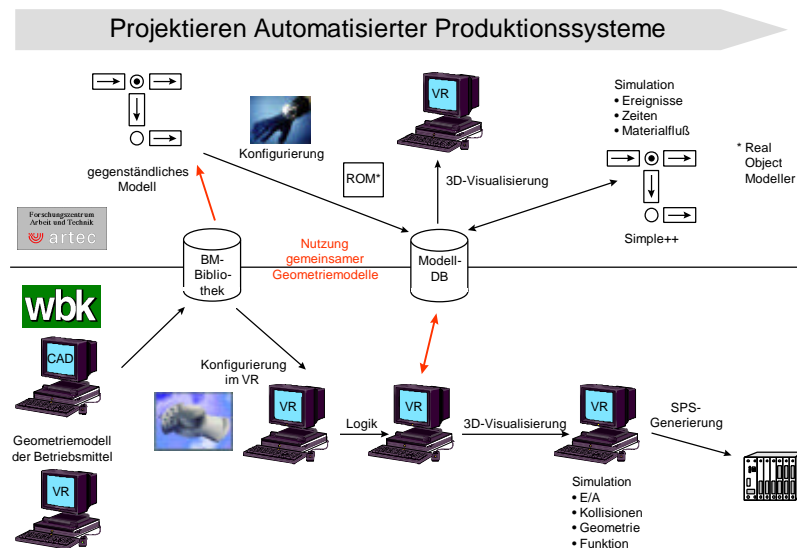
Projektieren Automatisierter Produktionssysteme

VR

Simulation
• Ereignisse
• Zeiten
• Materialfluß

Konfigurierung

gegenständliches Modell

ROM*

3D-Visualisierung

* Real Object Modeller

Forschungszentrum Arbeit und Technik
artec

Simple++

BM-Bibliothek

Nutzung gemeinsamer Geometriemodelle

Modell-DB

wbk

CAD

Konfigurierung im VR

VR

Logik

VR

3D-Visualisierung

VR

SPS-Generierung

Geometriemodell der Betriebsmittel

VR

Simulation
• E/A
• Kollisionen
• Geometrie
• Funktion